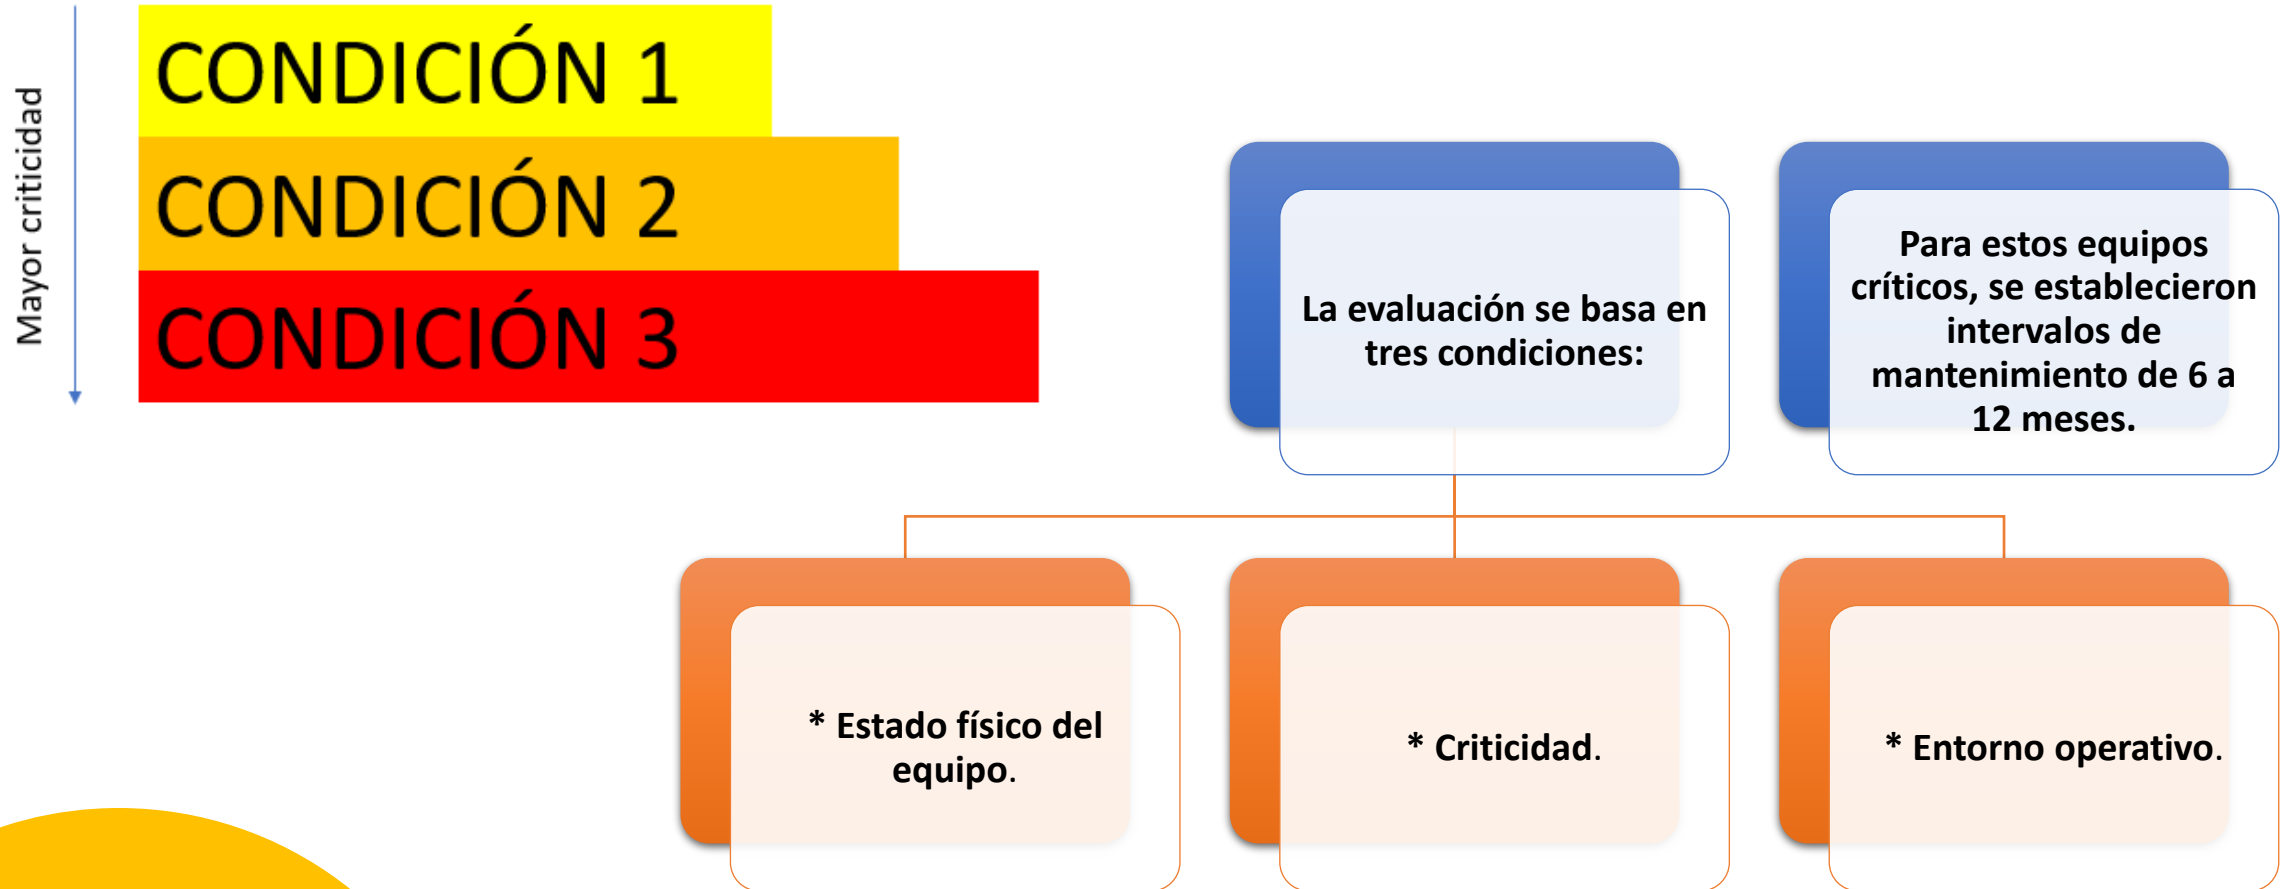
Mayor criticidad

CONDICIÓN 1

CONDICIÓN 2

CONDICIÓN 3

La evaluación se basa en tres condiciones:

Para estos equipos críticos, se establecieron intervalos de mantenimiento de 6 a 12 meses.

* Estado físico del equipo.

* Criticidad.

* Entorno operativo.